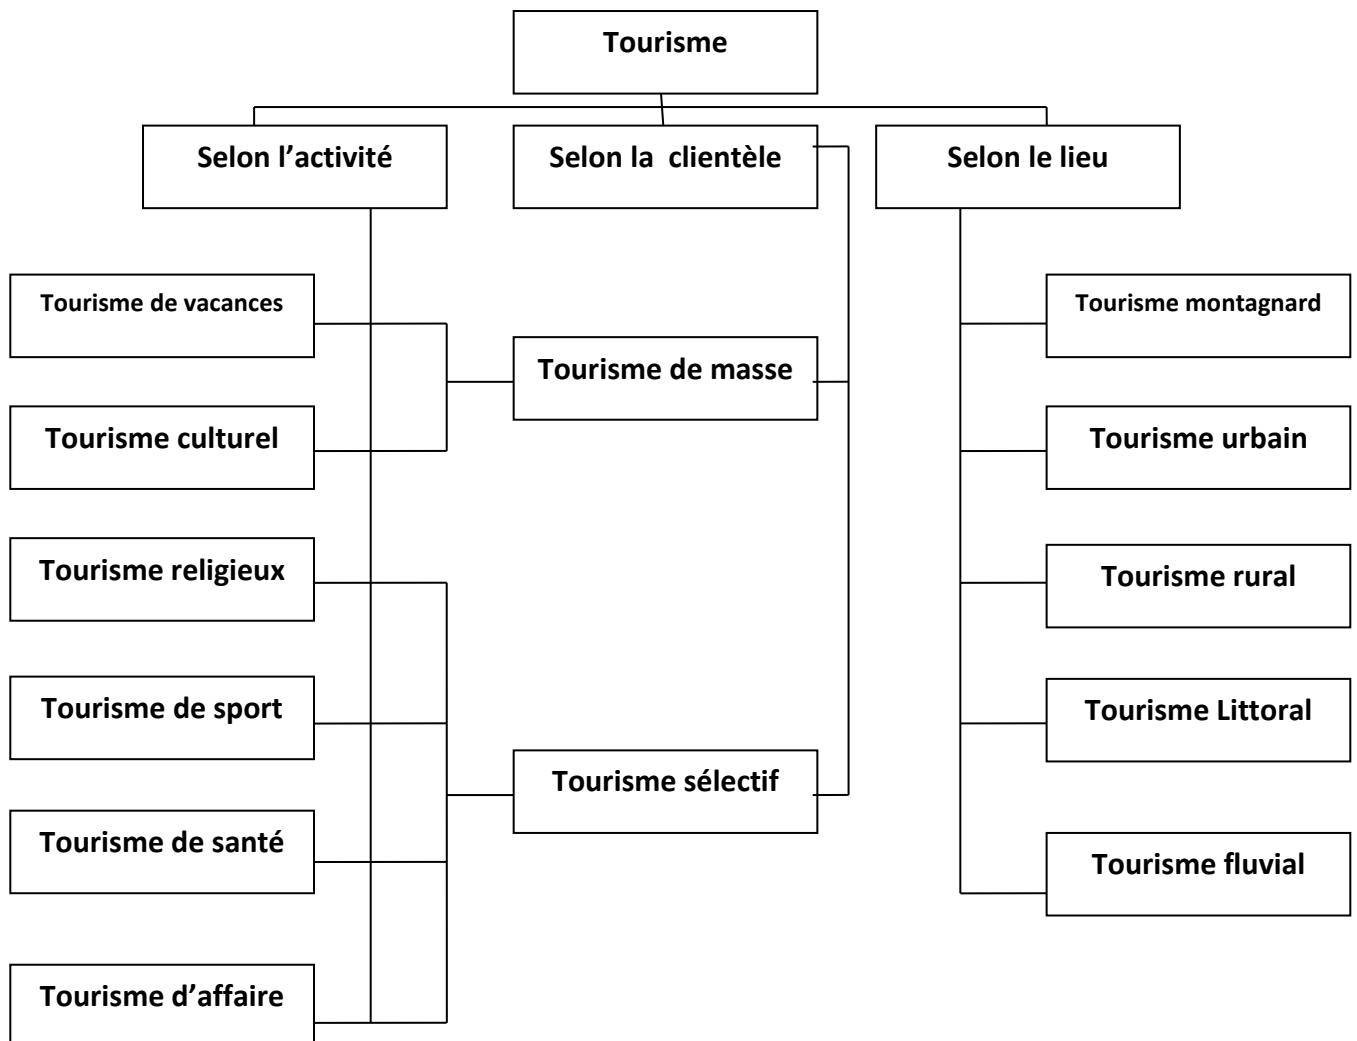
Tourisme

Selon l’activité

Selon la clientèle

Selon le lieu

Tourisme de vacances

Tourisme culturel

Tourisme religieux

Tourisme de sport

Tourisme de santé

Tourisme d’affaire

Tourisme de masse

Tourisme sélectif

Tourisme montagnard

Tourisme urbain

Tourisme rural

Tourisme Littoral

Tourisme fluvial